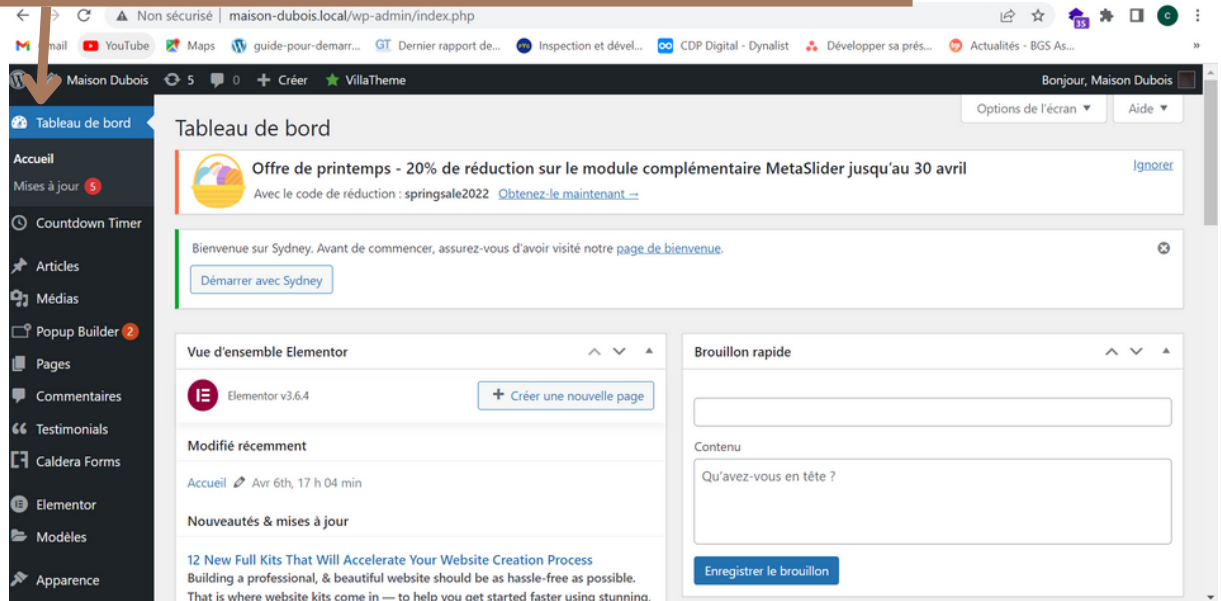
Non sécurisé | maison-dubois.local/wp-admin/index.php

mail YouTube Maps guide-pour-demarr... GT Dernier rapport de... Inspection et dével... CDP Digital - Dynalist Développer sa prés... Actualités - BGS As... »

Maison Dubois 5 0 + Créer VillaTheme Bonjour, Maison Dubois

Tableau de bord
Accueil
Mises à jour 5
Countdown Timer
Articles
Médias
Popup Builder 2
Pages
Commentaires
Testimonials
Caldera Forms
Elementor
Modèles
Apparence

Options de l'écran ▼ Aide ▼

Tableau de bord

Offre de printemps - 20% de réduction sur le module complémentaire MetaSlider jusqu'au 30 avril
Avec le code de réduction : springsale2022 Obtenez-le maintenant →
Ignorer

Bienvenue sur Sydney. Avant de commencer, assurez-vous d'avoir visité notre page de bienvenue.
Démarrer avec Sydney

Vue d'ensemble Elementor
Elementor v3.6.4
+ Créer une nouvelle page
Modifié récemment
Accueil Avr 6th, 17 h 04 min
Nouveautés & mises à jour
12 New Full Kits That Will Accelerate Your Website Creation Process
Building a professional, & beautiful website should be as hassle-free as possible. That is where website kits come in — to help you get started faster using stunning.

Brouillon rapide
Contenu
Qu'avez-vous en tête ?
Enregistrer le brouillon